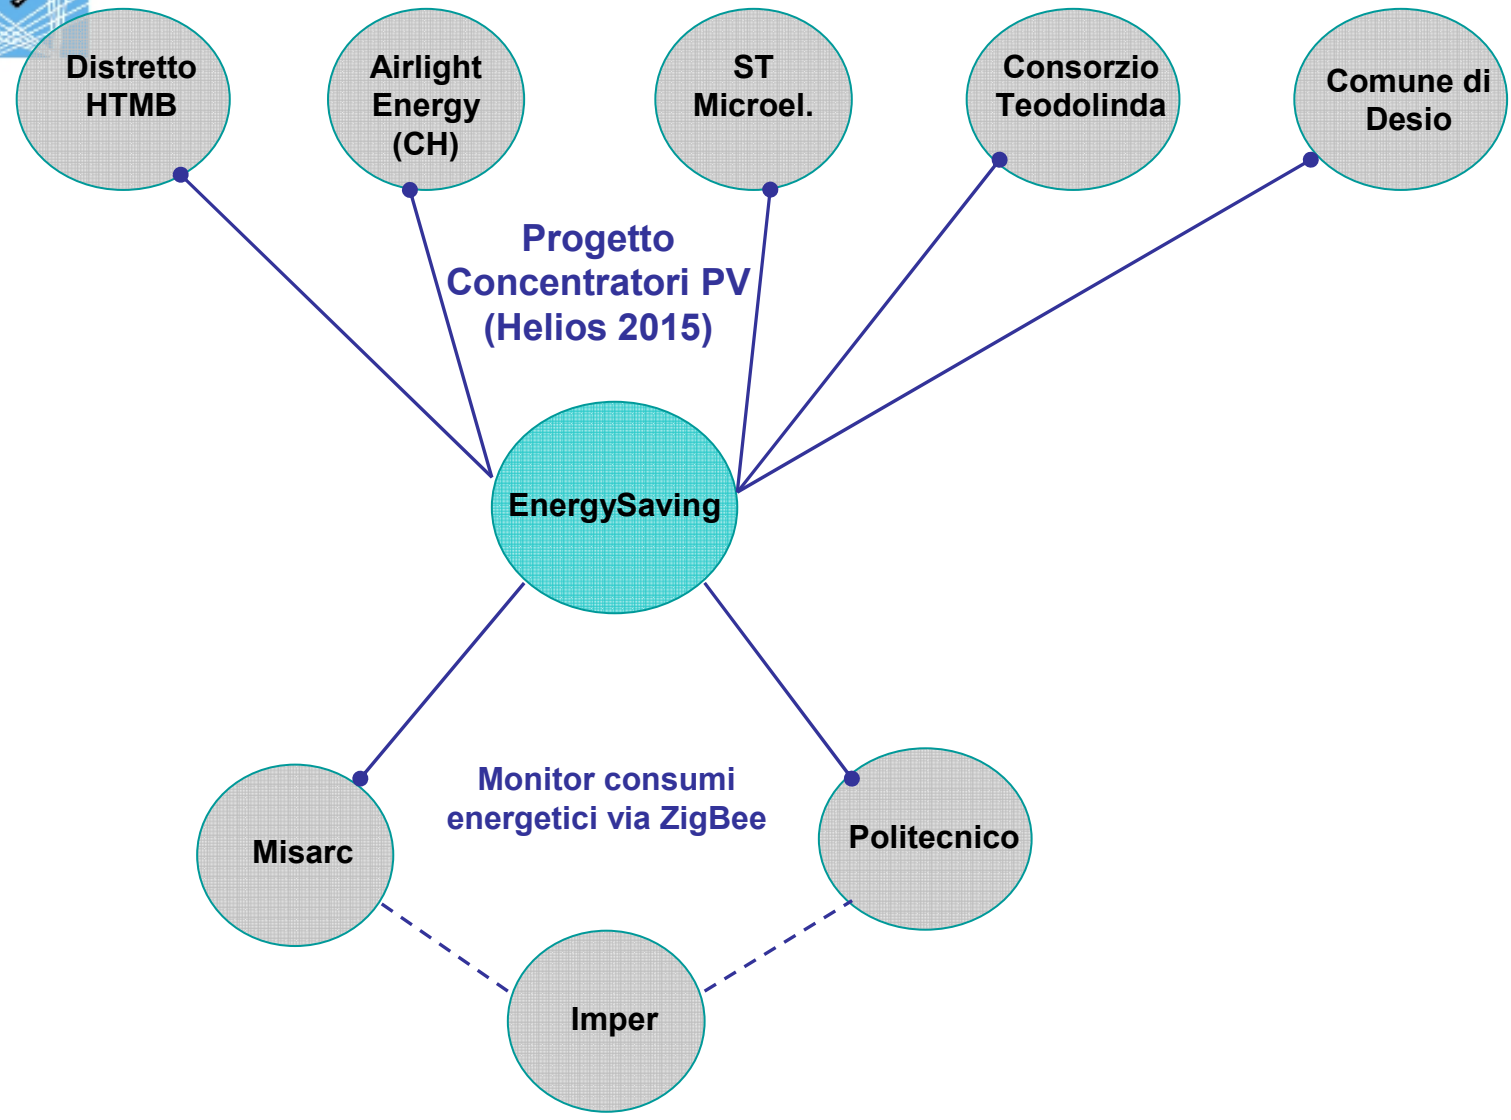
Distretto HTMB

Airlight Energy (CH)

ST Microel.

Consorzio Teodolinda

Comune di Desio

Progetto Concentratori PV (Helios 2015)

EnergySaving

Monitor consumi energetici via ZigBee

Misarc

Politecnico

Imper